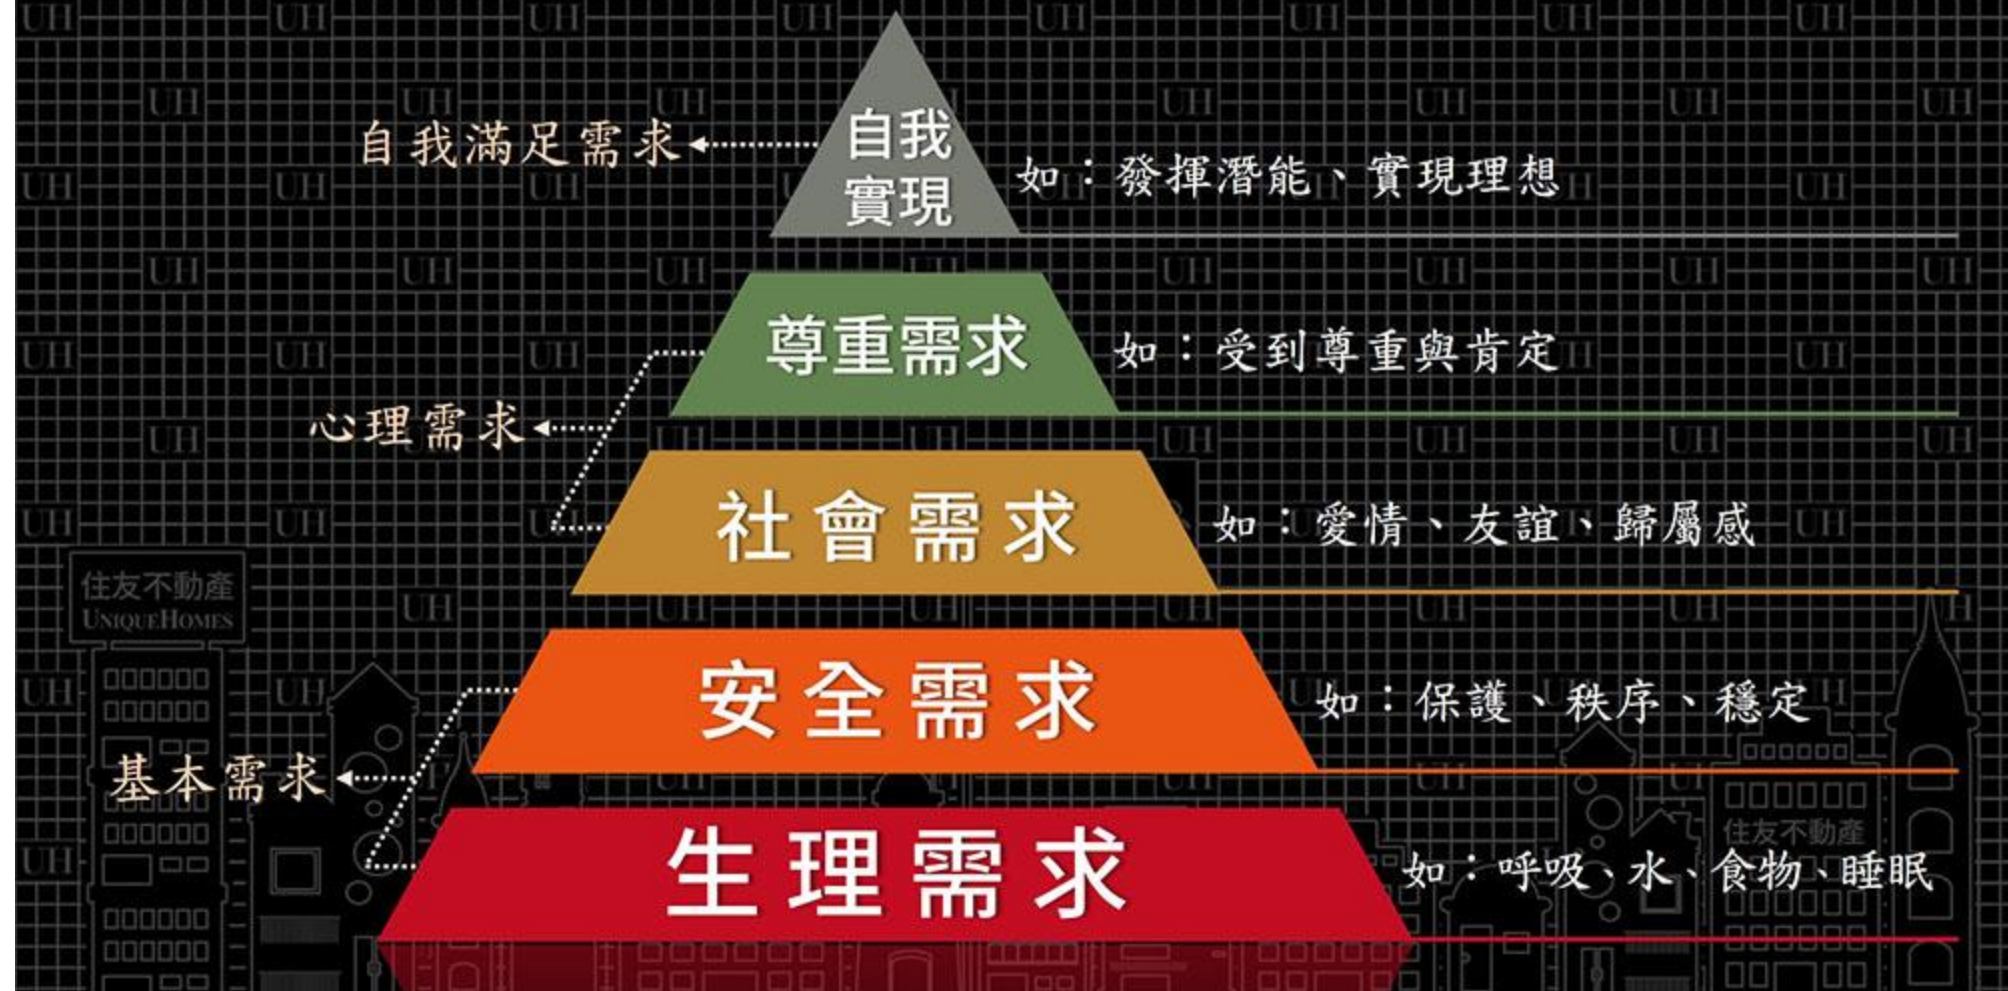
自我滿足需求

自我實現

如：發揮潛能、實現理想

尊重需求

如：受到尊重與肯定

心理需求

社會需求

如：愛情、友誼、歸屬感

住友不動產
UNIQUEHOMES

安全需求

如：保護、秩序、穩定

基本需求

生理需求

如：呼吸、水、食物、睡眠

住友不動產